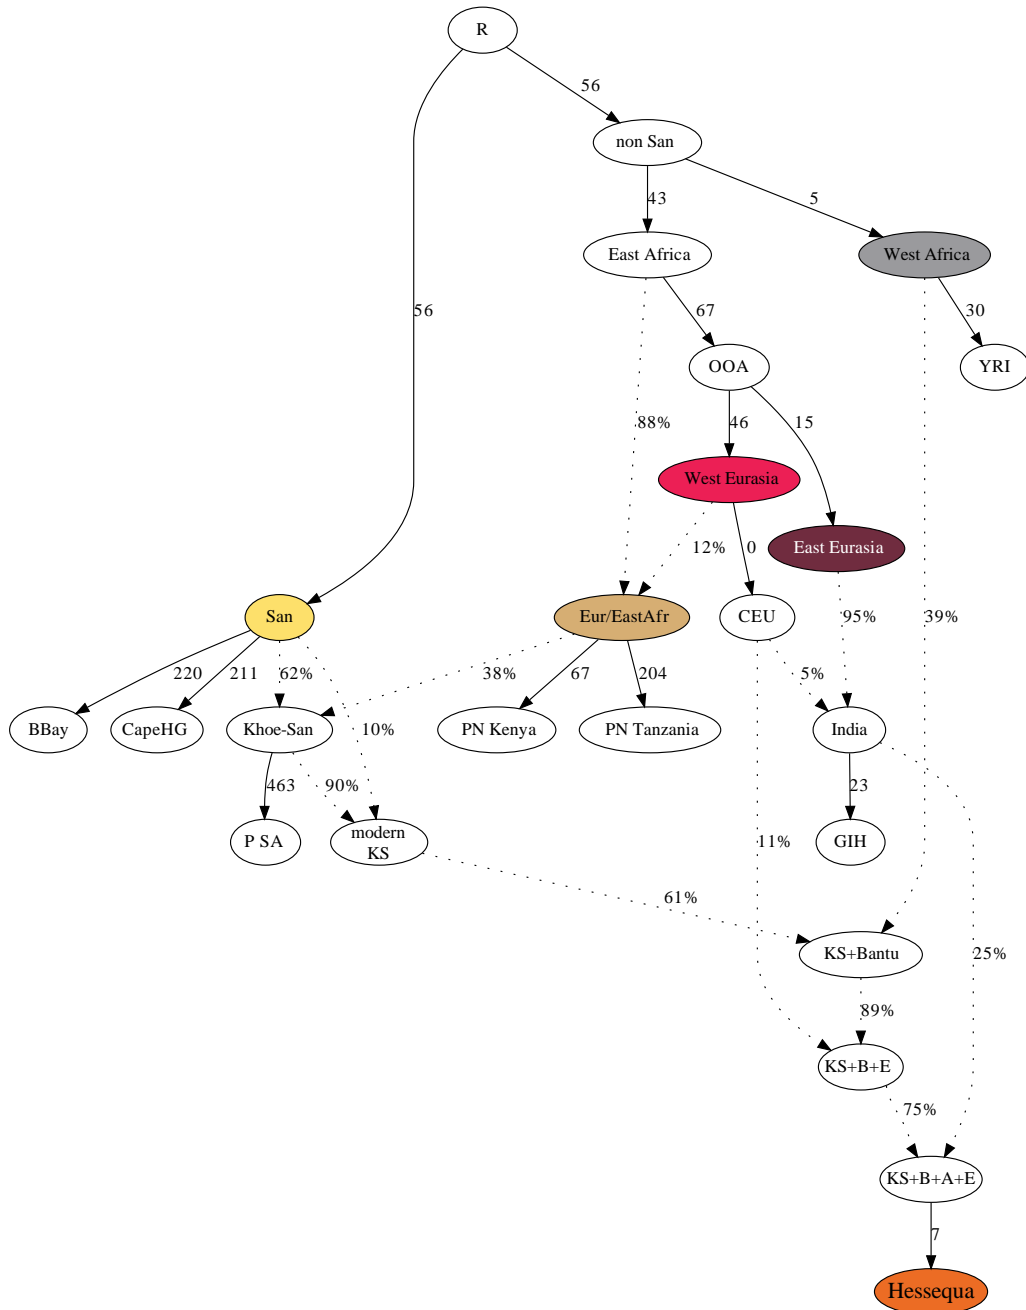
R
56
non San
56
43
5
East Africa
West Africa
67
30
OOA
YRI
88%
46
15
West Eurasia
12%
0
East Eurasia
San
Eur/EastAfr
CEU
95%
39%
220
211
62%
38%
67
204
5%
BBay
CapeHG
Khoe-San
10%
PN Kenya
PN Tanzania
India
463
90%
23
P SA
modern KS
11%
GIH
61%
KS+Bantu
25%
89%
KS+B+E
75%
KS+B+A+E
7
Hessequa